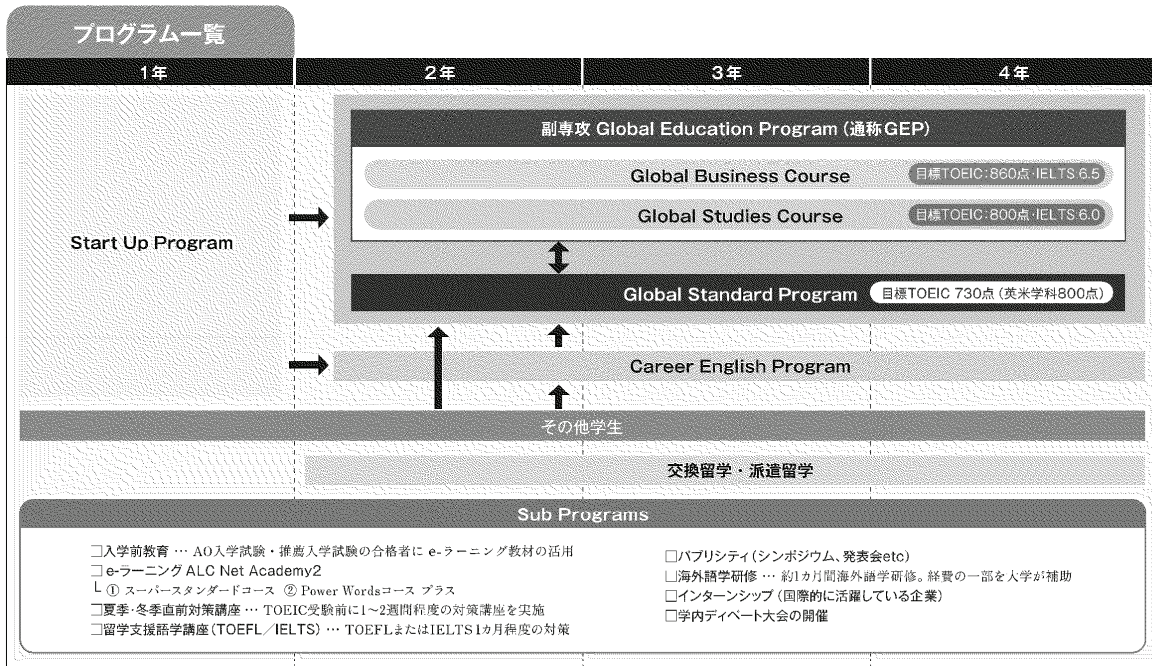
プログラム一覧

| 1年 | 2年 | 3年 | 4年 |
|---|---|---|---|

Start Up Program

副専攻 Global Education Program（通称GEP）

Global Business Course 目標TOEIC：860点・IELTS 6.5

Global Studies Course 目標TOEIC：800点・IELTS 6.0

Global Standard Program 目標TOEIC 730点（英米学科800点）

Career English Program

その他学生

交換留学・派遣留学

Sub Programs

□入学前教育 … AO入学試験・推薦入学試験の合格者に e-ラーニング教材の活用
□e-ラーニング ALC Net Academy2
└ ① スーパースタンダードコース ② Power Wordsコース プラス
□夏季・冬季直前対策講座 … TOEIC受験前に1～2週間程度の対策講座を実施
□留学支援語学講座（TOEFL／IELTS）… TOEFLまたはIELTS1カ月程度の対策

□パブリシティ（シンポジウム、発表会etc）
□海外語学研修 … 約1カ月間海外語学研修。経費の一部を大学が補助
□インターンシップ（国際的に活躍している企業）
□学内ディベート大会の開催